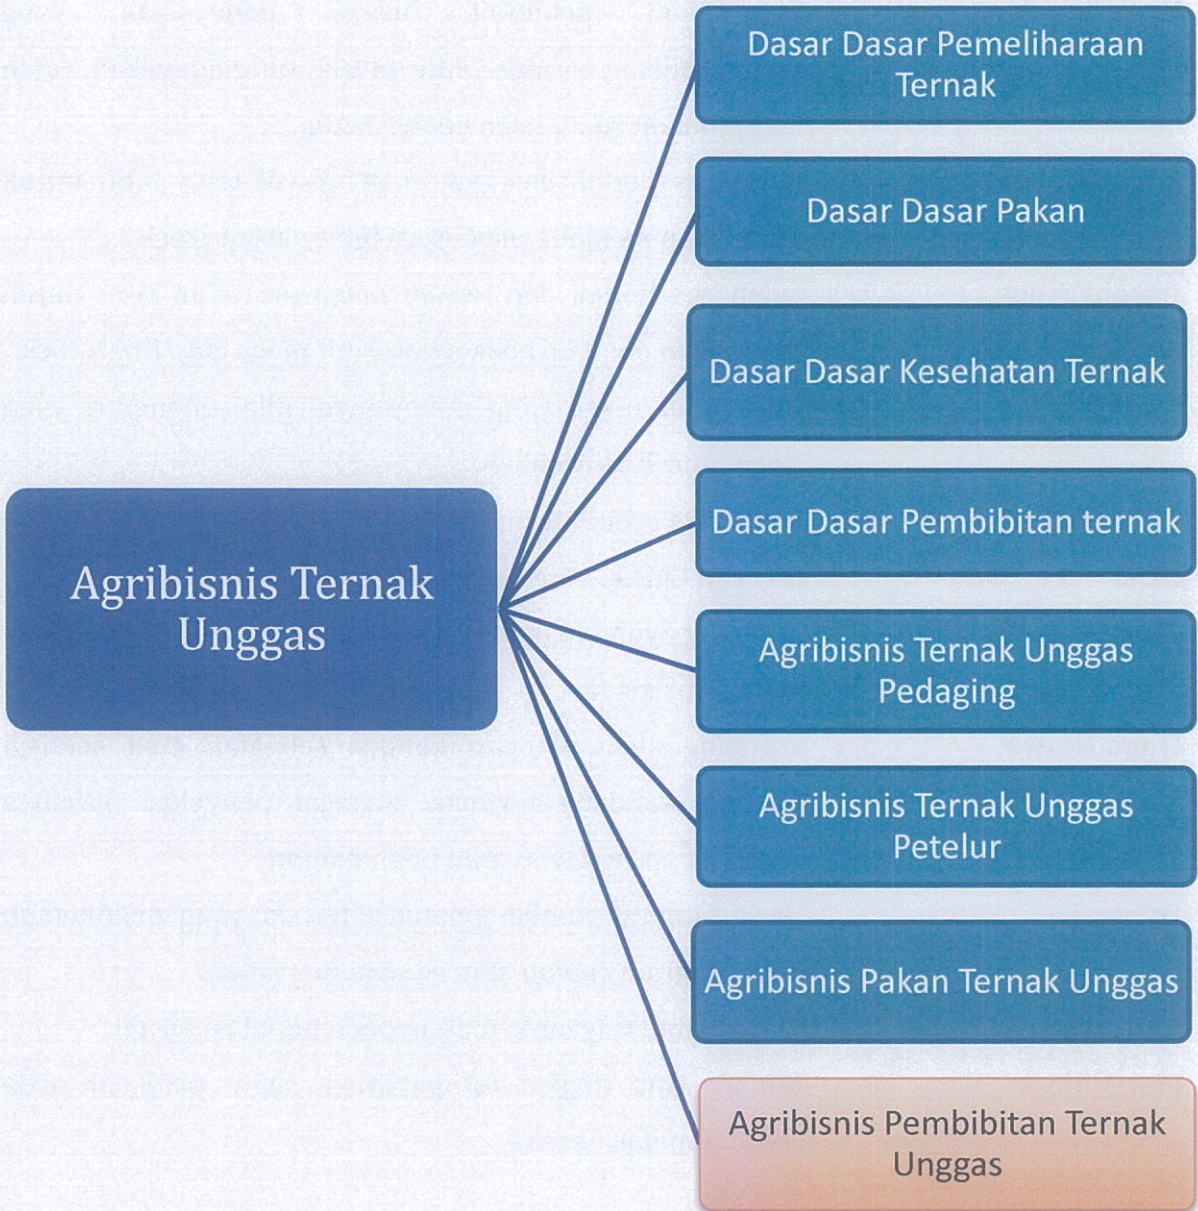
Agribisnis Ternak Unggas

Dasar Dasar Pemeliharaan Ternak

Dasar Dasar Pakan

Dasar Dasar Kesehatan Ternak

Dasar Dasar Pembibitan ternak

Agribisnis Ternak Unggas Pedaging

Agribisnis Ternak Unggas Petelur

Agribisnis Pakan Ternak Unggas

Agribisnis Pembibitan Ternak Unggas